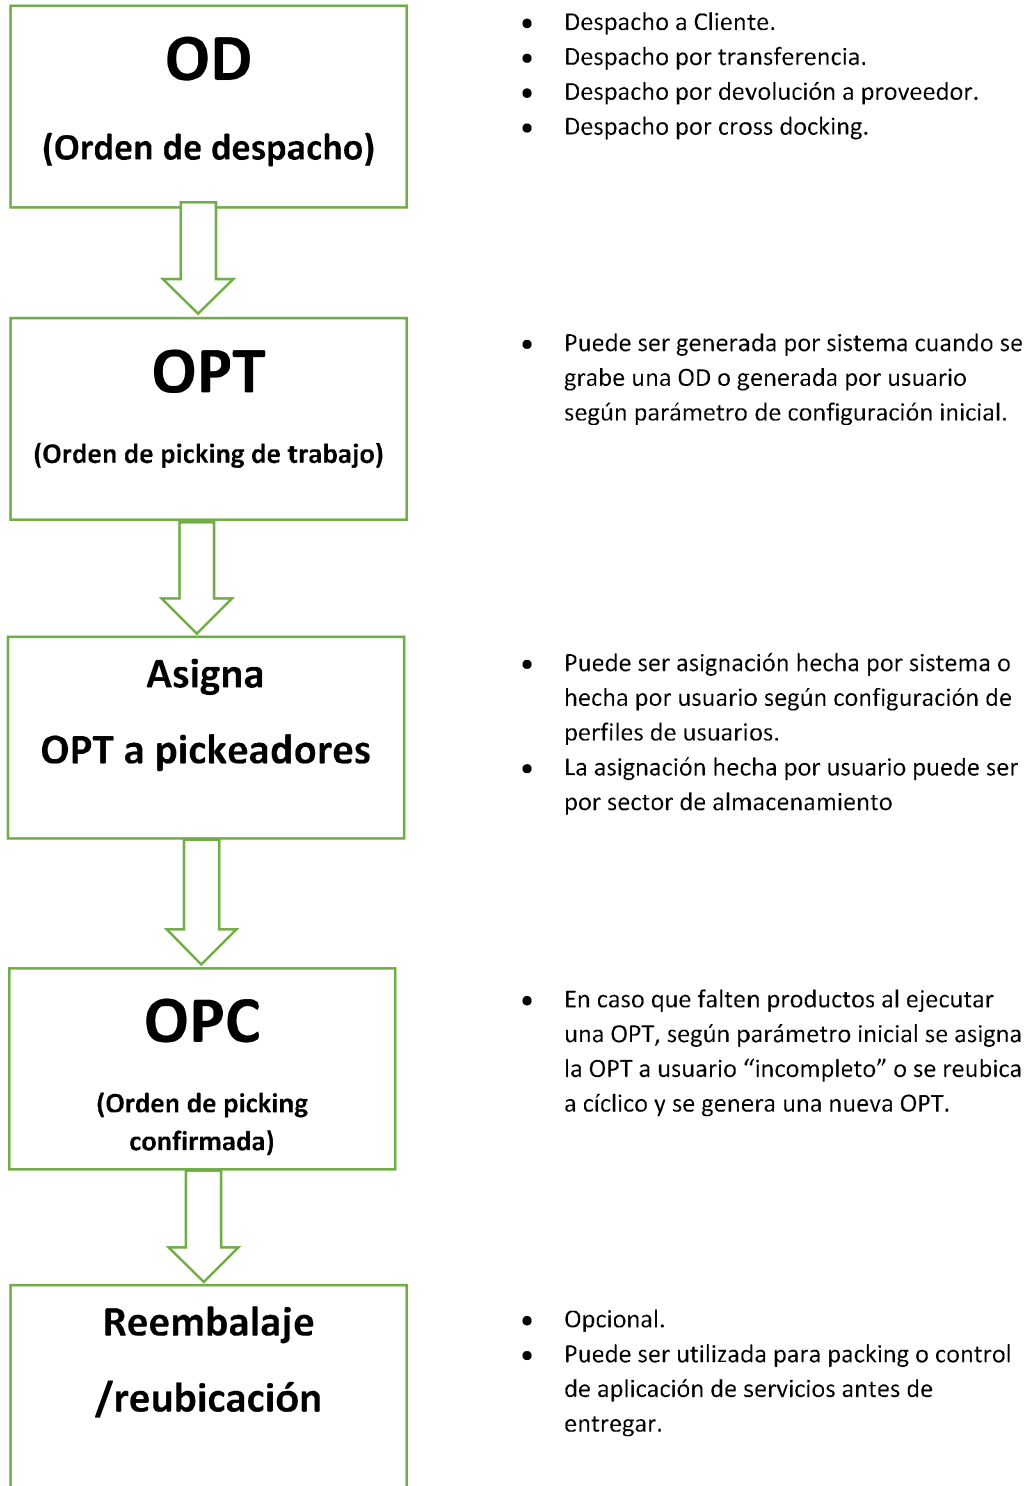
OD

(Orden de despacho)

- Despacho a Cliente.
- Despacho por transferencia.
- Despacho por devolución a proveedor.
- Despacho por cross docking.

OPT

(Orden de picking de trabajo)

- Puede ser generada por sistema cuando se grabe una OD o generada por usuario según parámetro de configuración inicial.

Asigna

OPT a pickeadores

- Puede ser asignación hecha por sistema o hecha por usuario según configuración de perfiles de usuarios.
- La asignación hecha por usuario puede ser por sector de almacenamiento

OPC

(Orden de picking confirmada)

- En caso que falten productos al ejecutar una OPT, según parámetro inicial se asigna la OPT a usuario "incompleto" o se reubica a cíclico y se genera una nueva OPT.

Reembalaje

/reubicación

- Opcional.
- Puede ser utilizada para packing o control de aplicación de servicios antes de entregar.